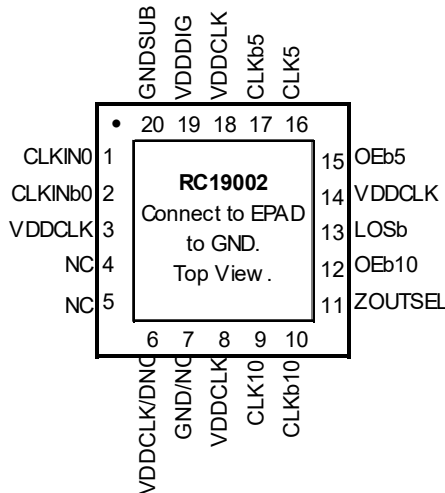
GNDSUB
VDDDIG
VDDCLK
CLKb5
CLK5

20 19 18 17 16

CLKIN0 1
CLKINb0 2
VDDCLK 3
NC 4
NC 5

RC19002
Connect to EPAD to GND.
Top View.

15 OEb5
14 VDDCLK
13 LOSb
12 OEb10
11 ZOUTSEL

6 7 8 9 10

VDDCLK/DNC
GND/NC
VDDCLK
CLK10
CLKb10